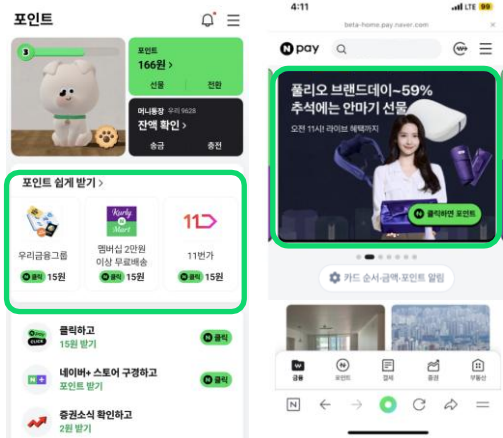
포인트

3

포인트
166원 >
선물 전환

머니통장 우리 9628
잔액 확인 >
송금 충전

포인트 쉽게 받기 >

우리금융그룹
클릭 15원

Kurly Mart
멤버십 2만원 이상 무료배송
클릭 15원

11번가
클릭 15원

클릭하고
15원 받기
클릭

네이버+ 스토어 구경하고
포인트 받기
클릭

증권소식 확인하고
2원 받기

4:11 LTE 99
beta-home.pay.naver.com

N pay

풀리오 브랜드데이~59%
추석에는 안마기 선물
오전 11시 라이브 혜택까지

클릭하면 포인트

카드 순서·금액·포인트 알림

금융 포인트 결제 증권 부동산

N